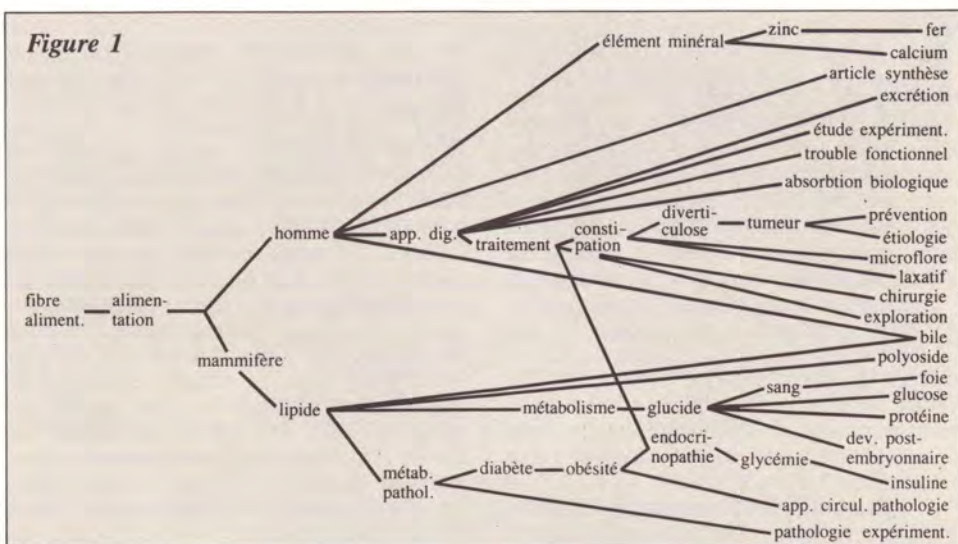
Figure 1

fibre aliment.
alimentation
homme
mammifère
lipide
métab. pathol.
app. dig.
traitement
constipation
diverticulose
tumeur
élément minéral
zinc
fer
calcium
article synthèse
excrétion
étude expériment.
trouble fonctionnel
absorbtion biologique
prévention
étiologie
microflore
laxatif
chirurgie
exploration
bile
polyoside
métabolisme
glucide
sang
foie
glucose
protéine
dev. post-embryonnaire
endocrinopathie
glycémie
insuline
diabète
obésité
app. circul. pathologie
pathologie expériment.